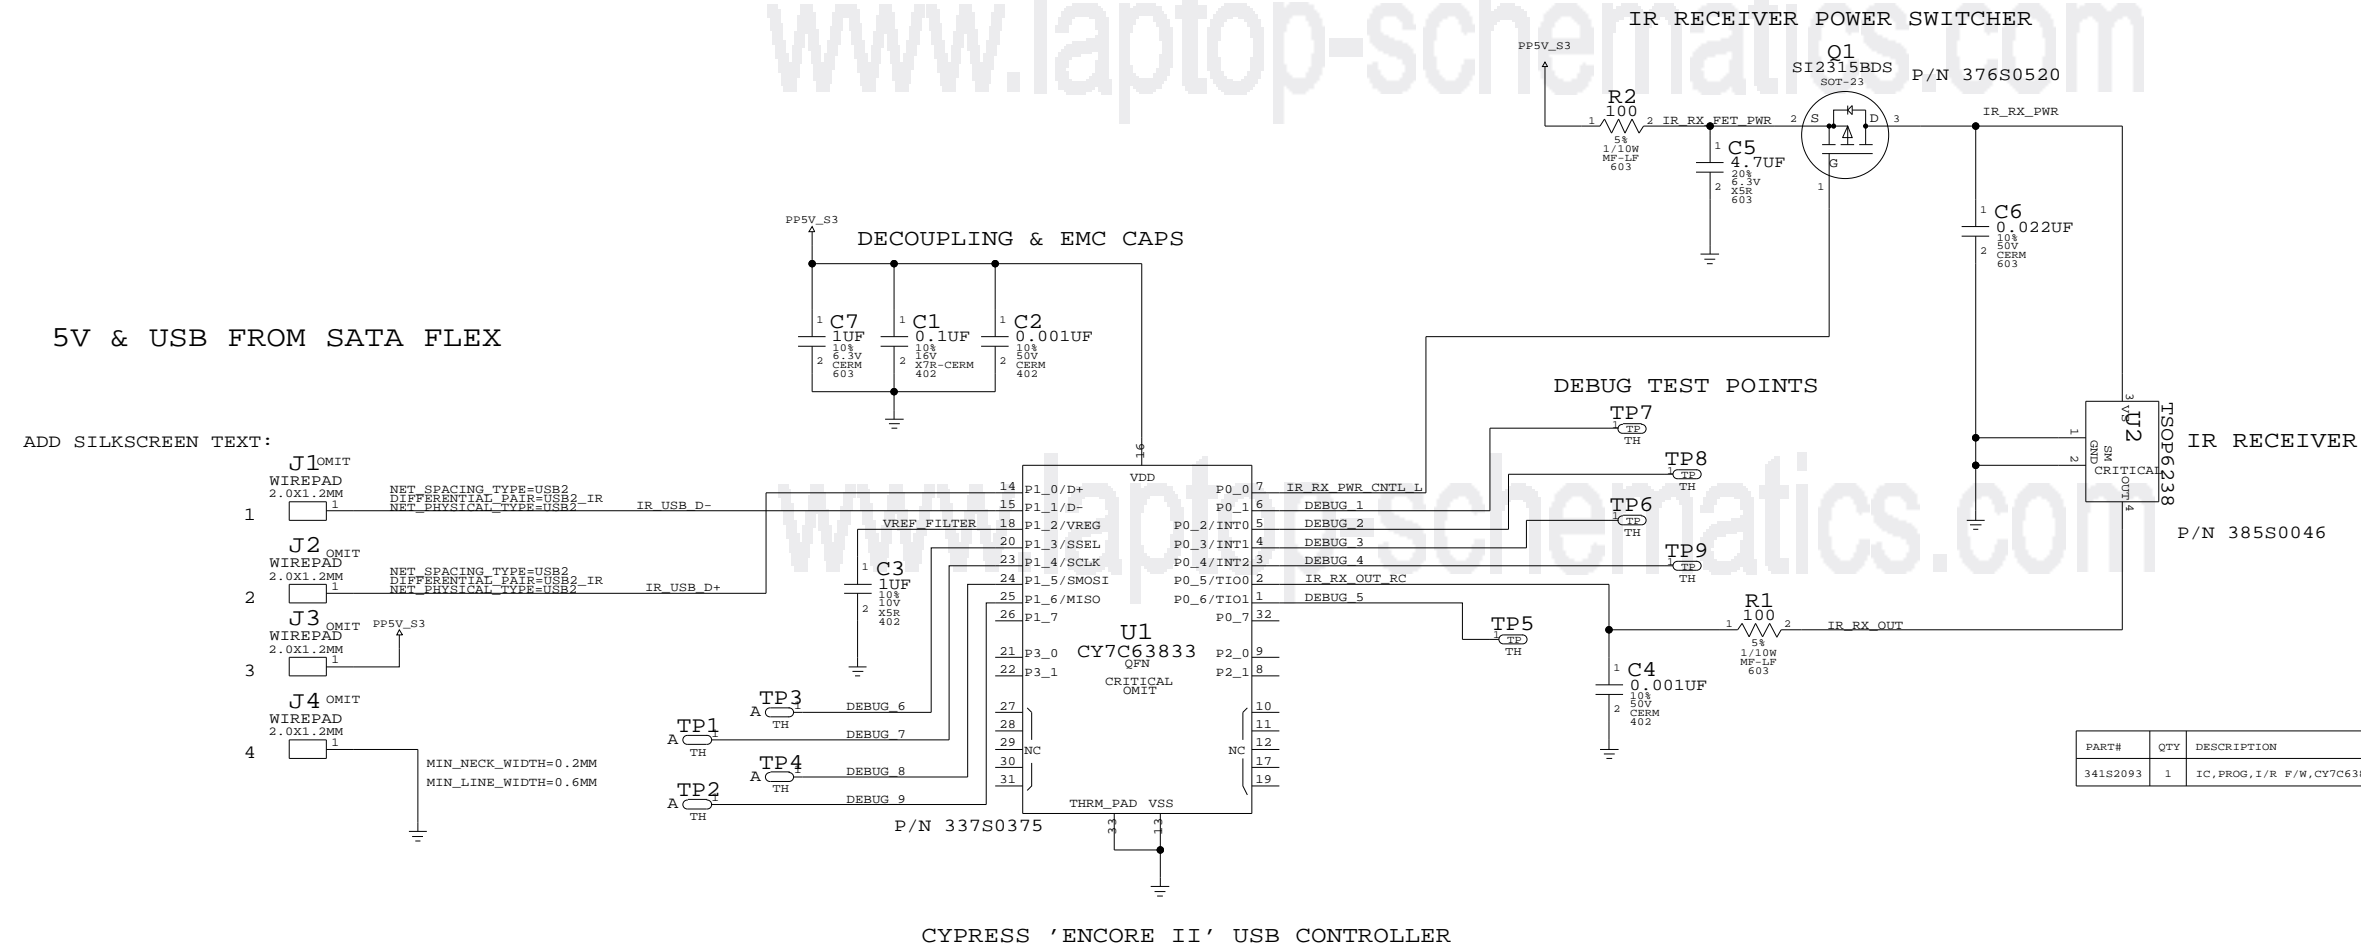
www.laptop-schematics.com

IR RECEIVER POWER SWITCHER

PP5V_S3

Q1
SI2315BDS
SOT-23
P/N 376S0520

R2
100
1 2
5%
1/10W
MF-LF
603

IR_RX_FET_PWR

2 S D 3
G
1

IR_RX_PWR

C5
1
4.7UF
2
20%
6.3V
X5R
603

C6
1
0.022UF
2
10%
50V
CERM
603

PP5V_S3

DECOUPLING & EMC CAPS

5V & USB FROM SATA FLEX

C7
1
1UF
2
10%
6.3V
CERM
603

C1
1
0.1UF
2
10%
16V
X7R-CERM
402

C2
1
0.001UF
2
10%
50V
CERM
402

DEBUG TEST POINTS

TP7
1
TP
TH

ADD SILKSCREEN TEXT:

J1 OMIT
WIREPAD
2.0X1.2MM
1
1

NET_SPACING_TYPE=USB2
DIFFERENTIAL_PAIR=USB2_IR
NET_PHYSICAL_TYPE=USB2

IR_USB_D-

16
VDD

14 P1_0/D+
15 P1_1/D-
18 P1_2/VREG
20 P1_3/SSEL
23 P1_4/SCLK
24 P1_5/SMOSI
25 P1_6/MISO
26 P1_7

VREF_FILTER

P0_0 7
P0_1 6
P0_2/INT0 5
P0_3/INT1 4
P0_4/INT2 3
P0_5/TIO0 2
P0_6/TIO1 1
P0_7 32

IR_RX_PWR_CNTL_L
DEBUG_1
DEBUG_2
DEBUG_3
DEBUG_4
IR_RX_OUT_RC
DEBUG_5

TP8
1
TP
TH

TP6
1
TP
TH

TP9
1
TP
TH

TP5
1
TP
TH

U2
TSOP6238
3 VS
1 GND
2
SM
CRITICAL
OUT 4

IR RECEIVER

P/N 385S0046

J2 OMIT
WIREPAD
2.0X1.2MM
1
2

NET_SPACING_TYPE=USB2
DIFFERENTIAL_PAIR=USB2_IR
NET_PHYSICAL_TYPE=USB2

IR_USB_D+

C3
1
1UF
2
10%
10V
X5R
402

J3 OMIT
WIREPAD
2.0X1.2MM
1
3

PP5V_S3

U1
CY7C63833
QFN
CRITICAL
OMIT

21 P3_0
22 P3_1

P2_0 9
P2_1 8

R1
100
1 2
5%
1/10W
MF-LF
603

IR_RX_OUT

C4
1
0.001UF
2
10%
50V
CERM
402

J4 OMIT
WIREPAD
2.0X1.2MM
1
4

TP3
A 1
TH
DEBUG_6

TP1
A 1
TH
DEBUG_7

TP4
A 1
TH
DEBUG_8

TP2
A 1
TH
DEBUG_9

27
28
29 NC
30
31

10
11
NC 12
17
19

MIN_NECK_WIDTH=0.2MM
MIN_LINE_WIDTH=0.6MM

THRM_PAD VSS
33 13

P/N 337S0375

| PART# | QTY | DESCRIPTION |
|---|---|---|
| 341S2093 | 1 | IC,PROG,I/R F/W,CY7C63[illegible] |

CYPRESS 'ENCORE II' USB CONTROLLER